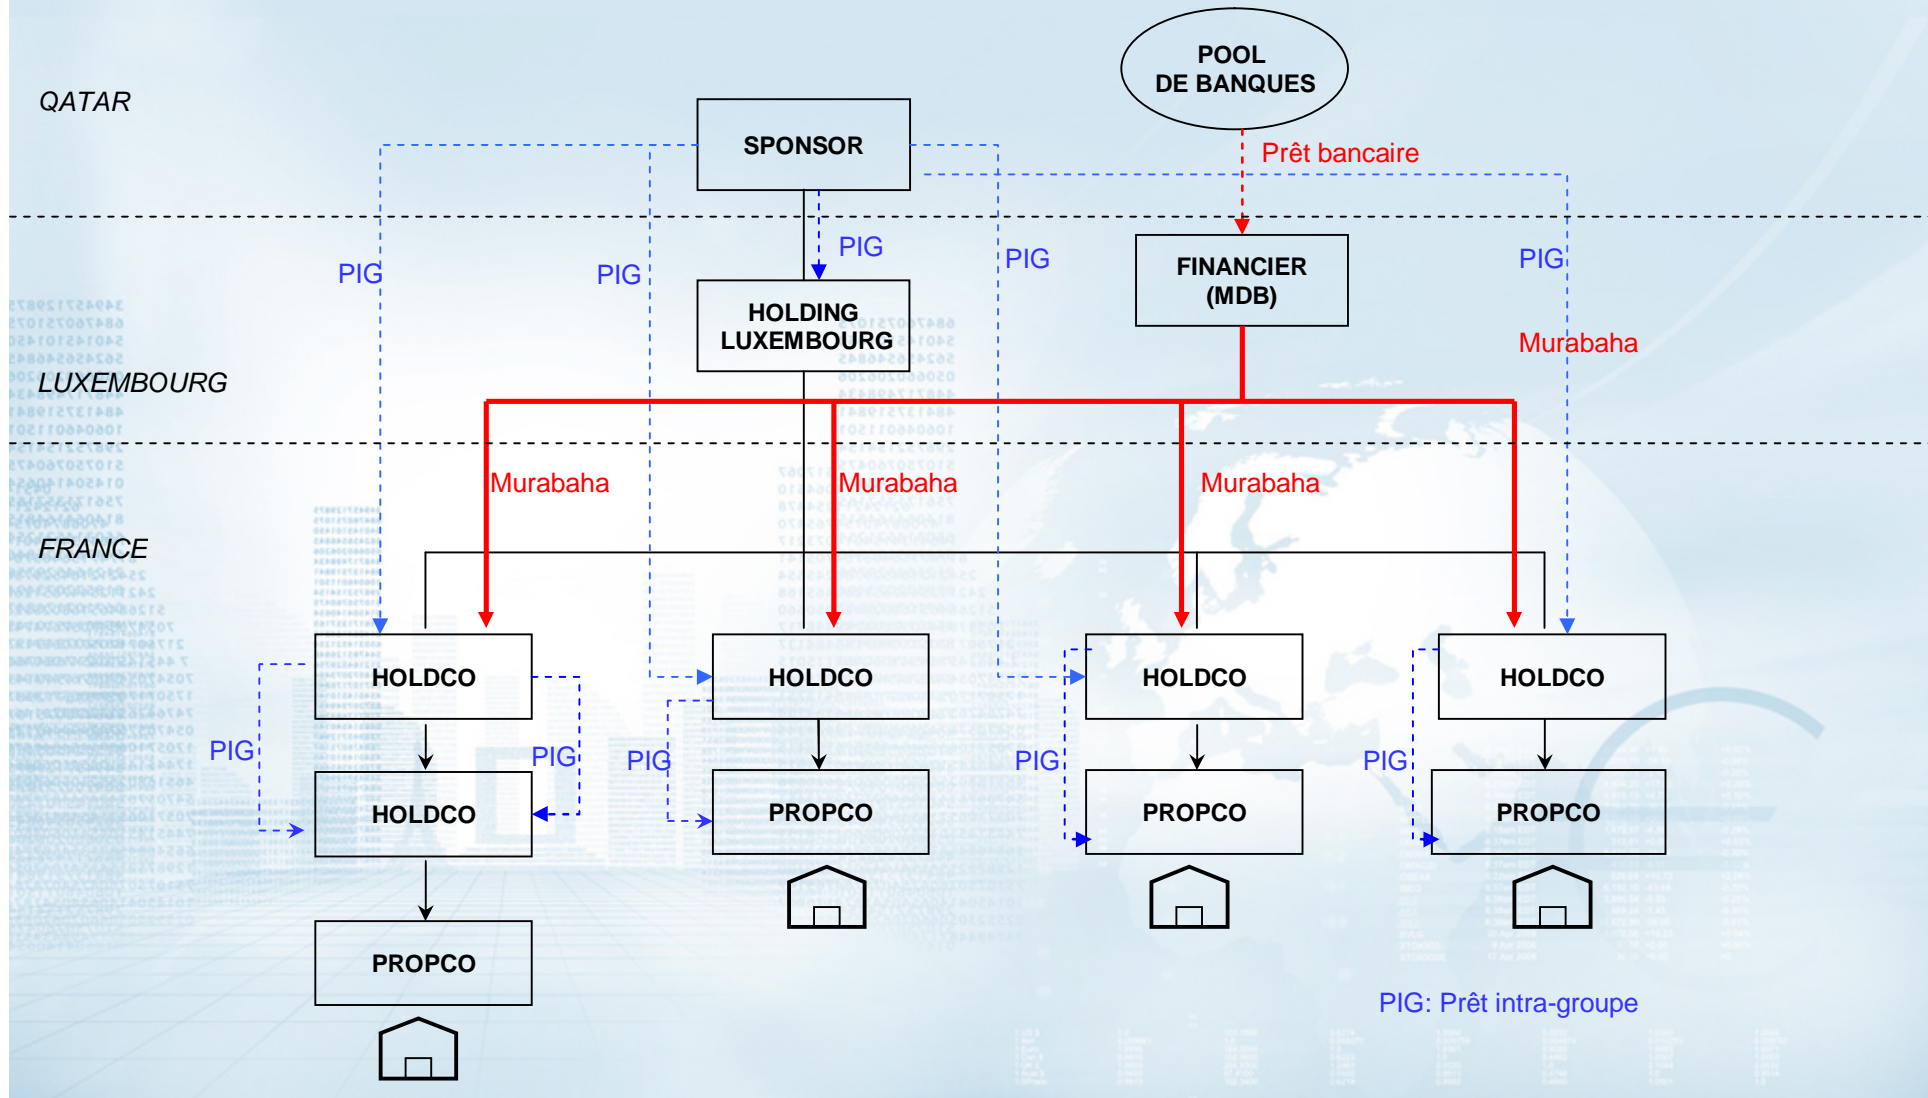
QATAR

POOL DE BANQUES

SPONSOR

Prêt bancaire

PIG

PIG

PIG

PIG

PIG

HOLDING LUXEMBOURG

FINANCIER (MDB)

Murabaha

LUXEMBOURG

Murabaha

Murabaha

Murabaha

FRANCE

HOLDCO

HOLDCO

HOLDCO

HOLDCO

PIG

PIG

PIG

PIG

PIG

HOLDCO

PROPCO

PROPCO

PROPCO

PROPCO

PIG: Prêt intra-groupe